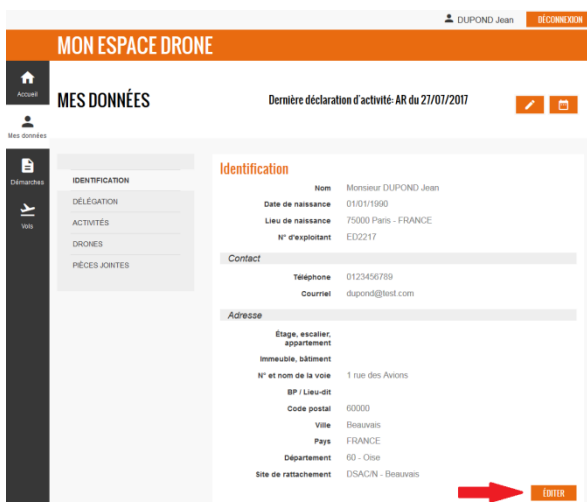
DUPOND Jean DÉCONNEXION

MON ESPACE DRONE

Accueil

Mes données

Démarches

Vols

MES DONNÉES

Dernière déclaration d'activité: AR du 27/07/2017

IDENTIFICATION
DÉLÉGATION
ACTIVITÉS
DRONES
PIÈCES JOINTES

Identification

| | |
|---|---|
| Nom | Monsieur DUPOND Jean |
| Date de naissance | 01/01/1990 |
| Lieu de naissance | 75000 Paris - FRANCE |
| N° d'exploitant | ED2217 |

Contact

| | |
|---|---|
| Téléphone | 0123456789 |
| Courriel | dupond@test.com |

Adresse

| | |
|---|---|
| Étage, escalier, appartement | |
| Immeuble, bâtiment | |
| N° et nom de la voie | 1 rue des Avions |
| BP / Lieu-dit | |
| Code postal | 60000 |
| Ville | Beauvais |
| Pays | FRANCE |
| Département | 60 - Oise |
| Site de rattachement | DSAC/N - Beauvais |

EDITER